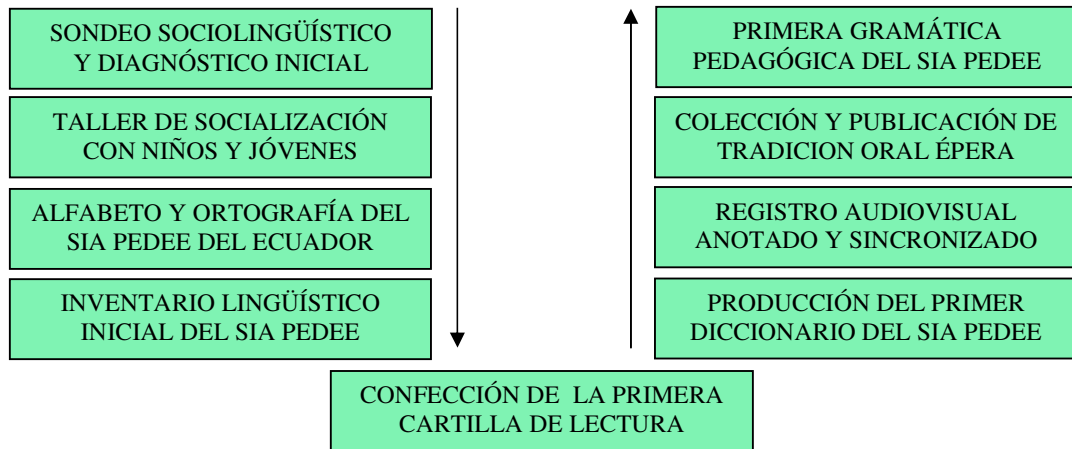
SONDEO SOCIOLINGÜÍSTICO Y DIAGNÓSTICO INICIAL

TALLER DE SOCIALIZACIÓN CON NIÑOS Y JÓVENES

ALFABETO Y ORTOGRAFÍA DEL SIA PEDEE DEL ECUADOR

INVENTARIO LINGÜÍSTICO INICIAL DEL SIA PEDEE

PRIMERA GRAMÁTICA PEDAGÓGICA DEL SIA PEDEE

COLECCIÓN Y PUBLICACIÓN DE TRADICION ORAL ÉPERA

REGISTRO AUDIOVISUAL ANOTADO Y SINCRONIZADO

PRODUCCIÓN DEL PRIMER DICCIONARIO DEL SIA PEDEE

CONFECCIÓN DE LA PRIMERA CARTILLA DE LECTURA